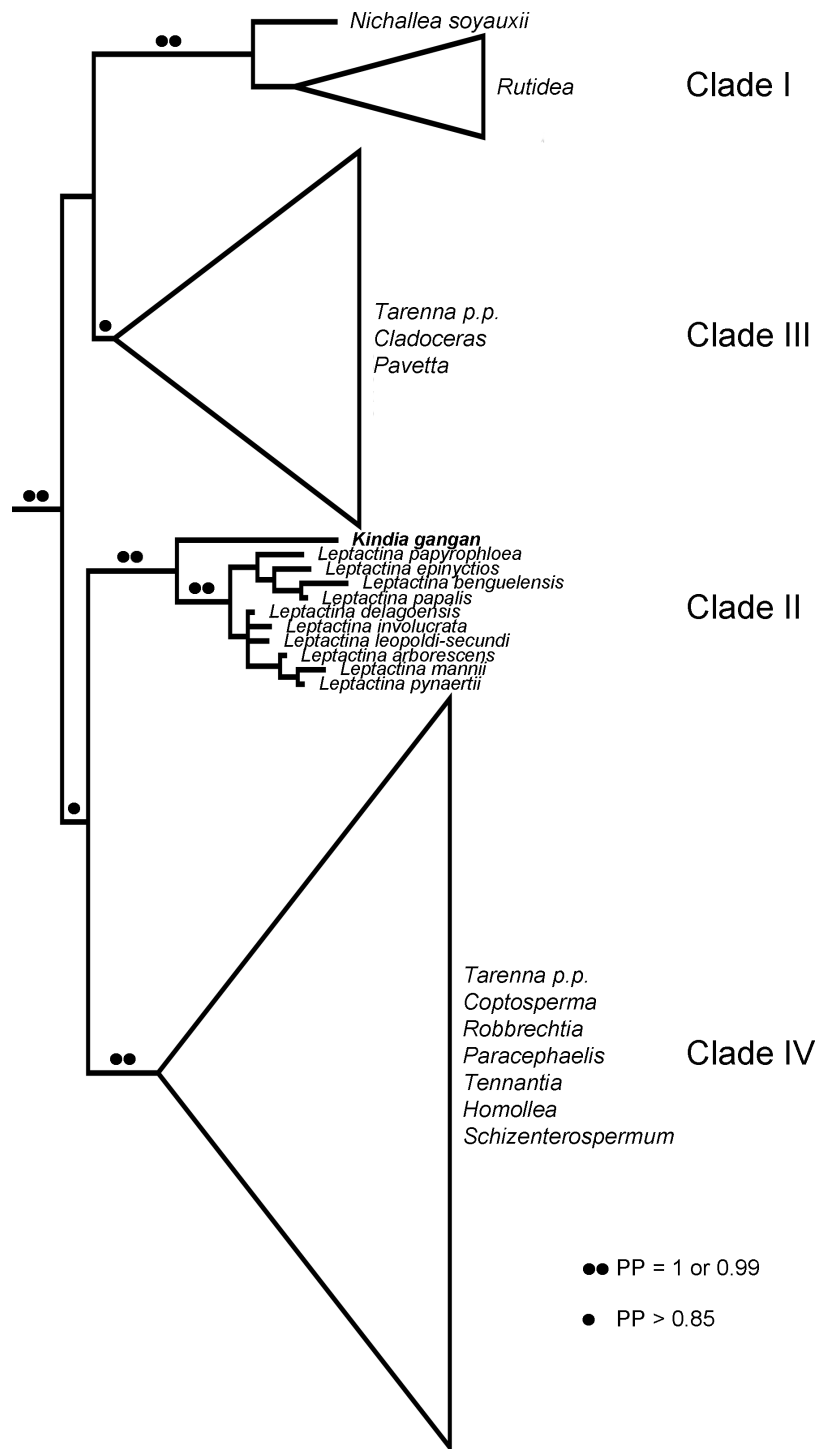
Nichallea soyauxii

Rutidea

Clade I

Tarenna p.p.
Cladoceras
Pavetta

Clade III

Kindia gangan
Leptactina papyrophloea
Leptactina epinyctios
Leptactina benguelensis
Leptactina papalis
Leptactina delagoensis
Leptactina involucrata
Leptactina leopoldi-secundi
Leptactina arborescens
Leptactina mannii
Leptactina pynaertii

Clade II

Tarenna p.p.
Coptosperma
Robbrechtia
Paracephaelis
Tennantia
Homollea
Schizenterospermum

Clade IV

●● PP = 1 or 0.99

● PP > 0.85